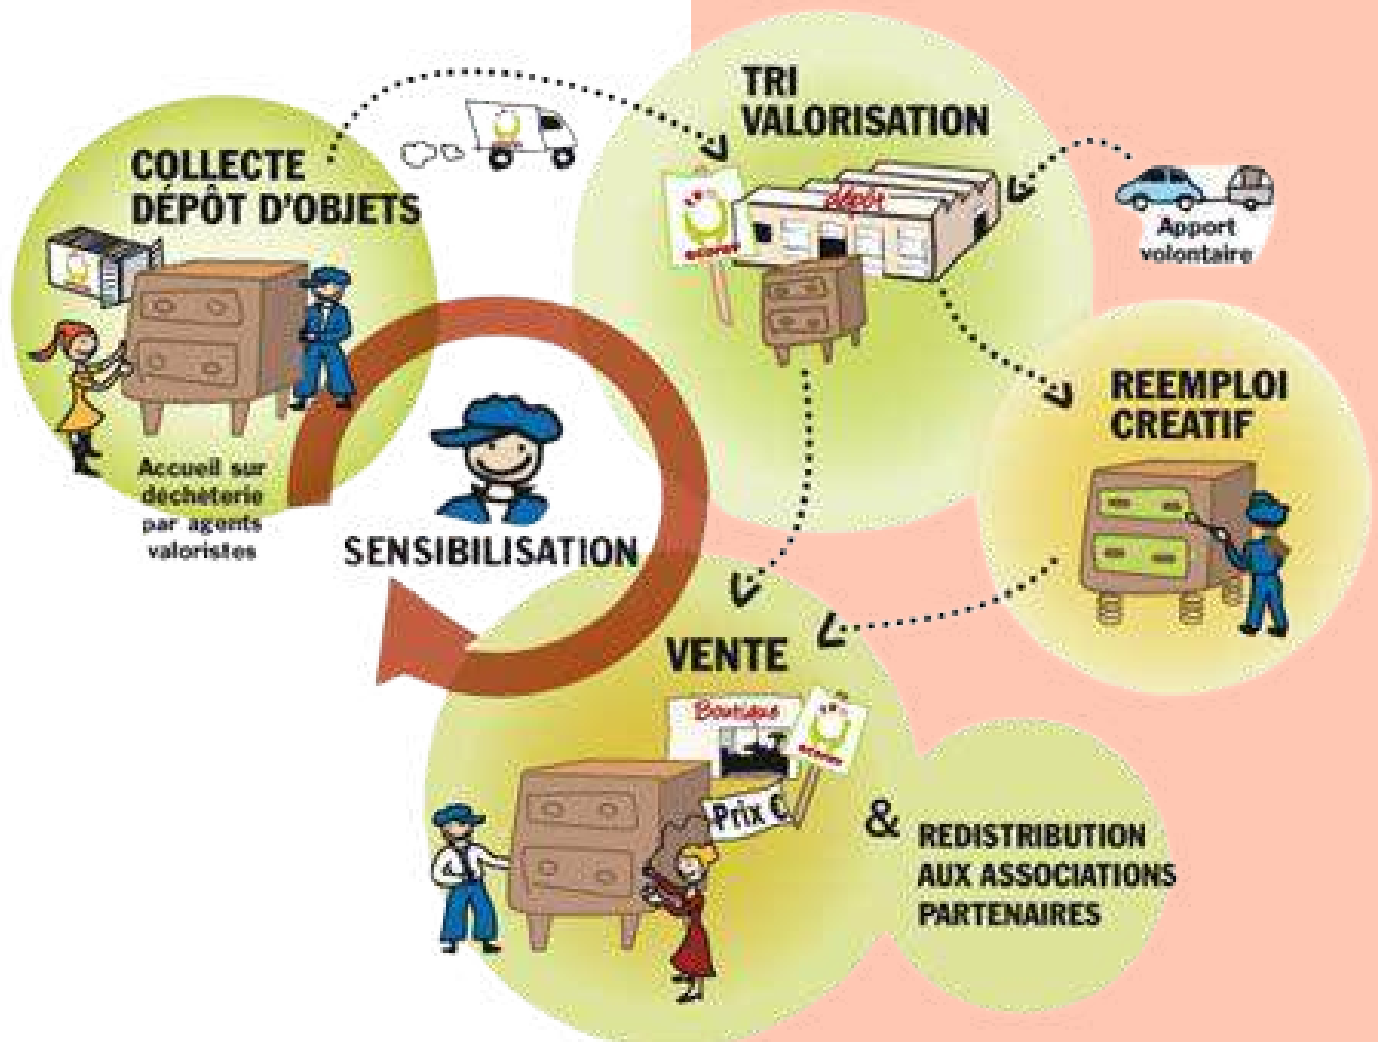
COLLECTE
DÉPÔT D'OBJETS

Accueil sur déchèterie par agents valoristes

TRI
VALORISATION

dépôt

Apport volontaire

REEMPLOI
CREATIF

SENSIBILISATION

VENTE

Boutique

Prix €

&

REDISTRIBUTION
AUX ASSOCIATIONS
PARTENAIRES